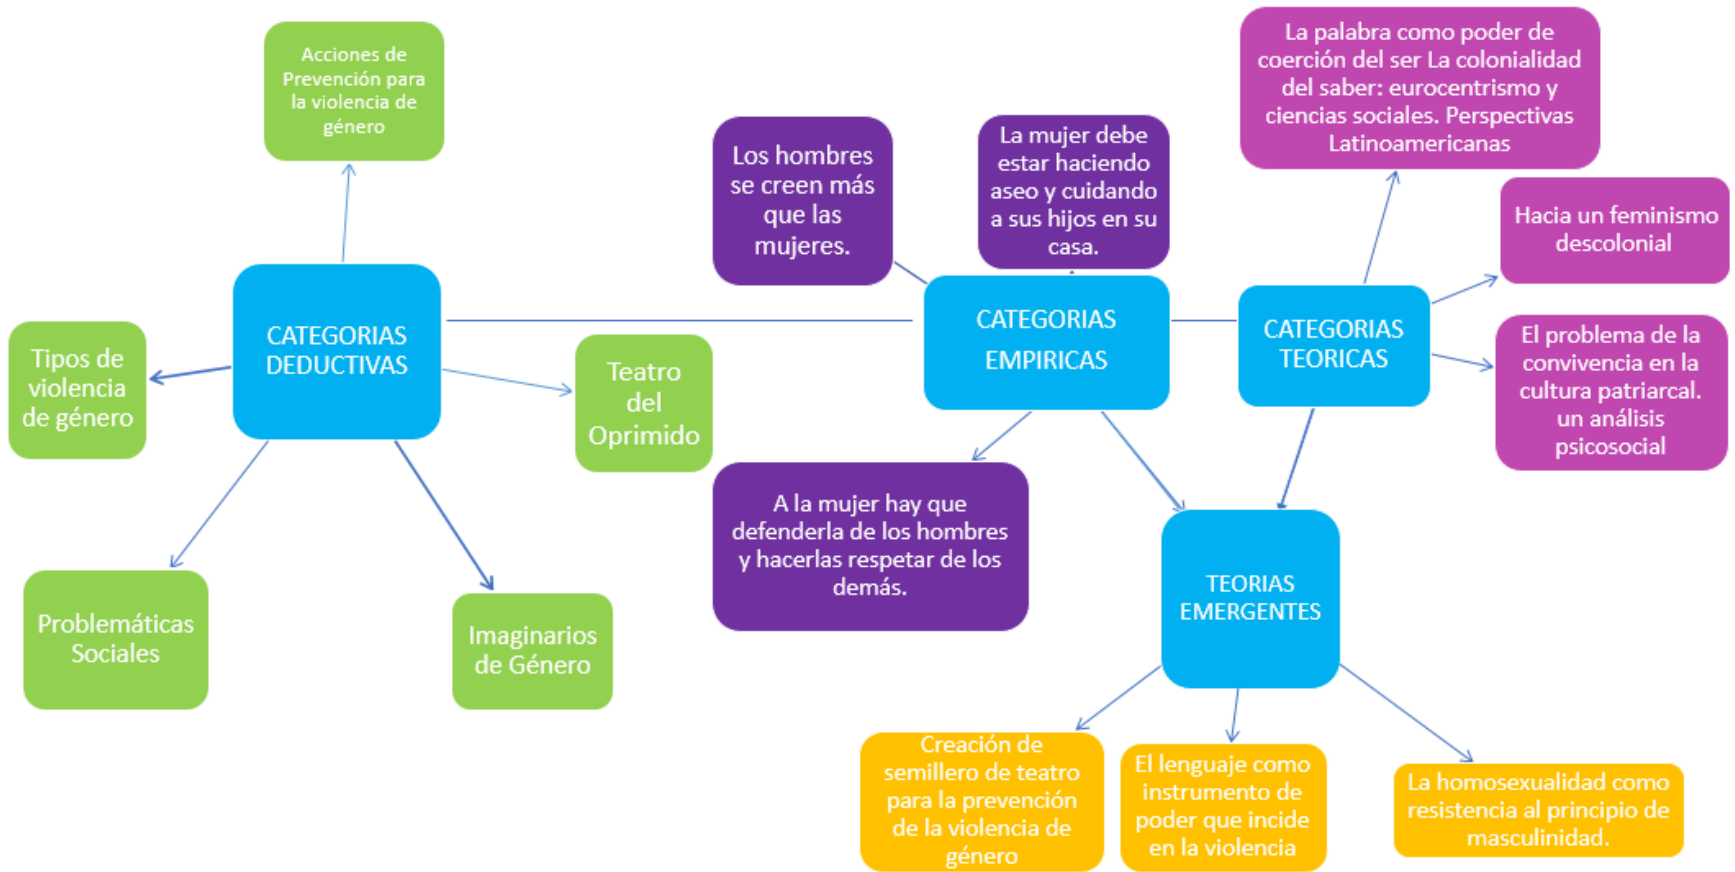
Acciones de Prevención para la violencia de género

Los hombres se creen más que las mujeres.

La mujer debe estar haciendo aseo y cuidando a sus hijos en su casa.

La palabra como poder de coerción del ser La colonialidad del saber: eurocentrismo y ciencias sociales. Perspectivas Latinoamericanas

Hacia un feminismo descolonial

Tipos de violencia de género

CATEGORIAS DEDUCTIVAS

Teatro del Oprimido

CATEGORIAS EMPIRICAS

CATEGORIAS TEORICAS

El problema de la convivencia en la cultura patriarcal. un análisis psicosocial

A la mujer hay que defenderla de los hombres y hacerlas respetar de los demás.

TEORIAS EMERGENTES

Problemáticas Sociales

Imaginarios de Género

Creación de semillero de teatro para la prevención de la violencia de género

El lenguaje como instrumento de poder que incide en la violencia

La homosexualidad como resistencia al principio de masculinidad.